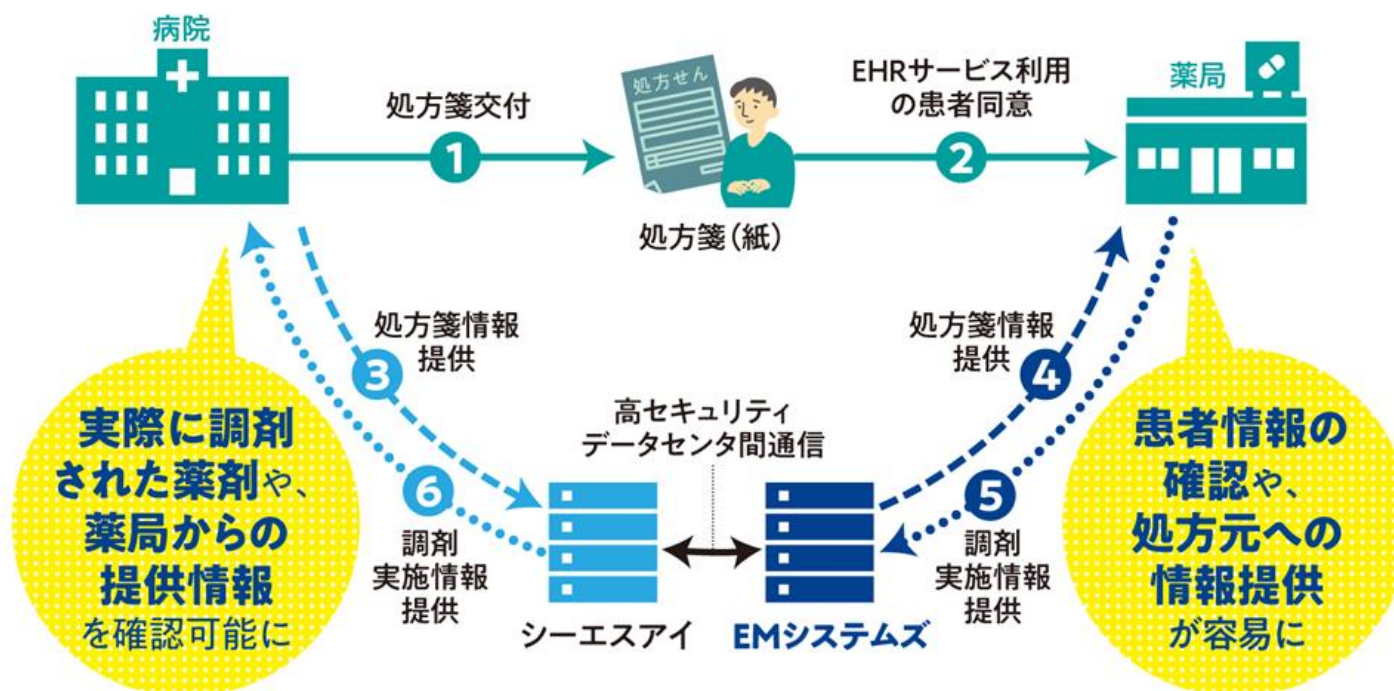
病院

処方箋交付

①

処方せん

処方箋（紙）

EHRサービス利用の患者同意

②

薬局

処方箋情報提供

③

処方箋情報提供

④

高セキュリティデータセンタ間通信

⑥

調剤実施情報提供

⑤

調剤実施情報提供

シーエスアイ

EMシステムズ

実際に調剤された薬剤や、薬局からの提供情報を確認可能に

患者情報の確認や、処方元への情報提供が容易に